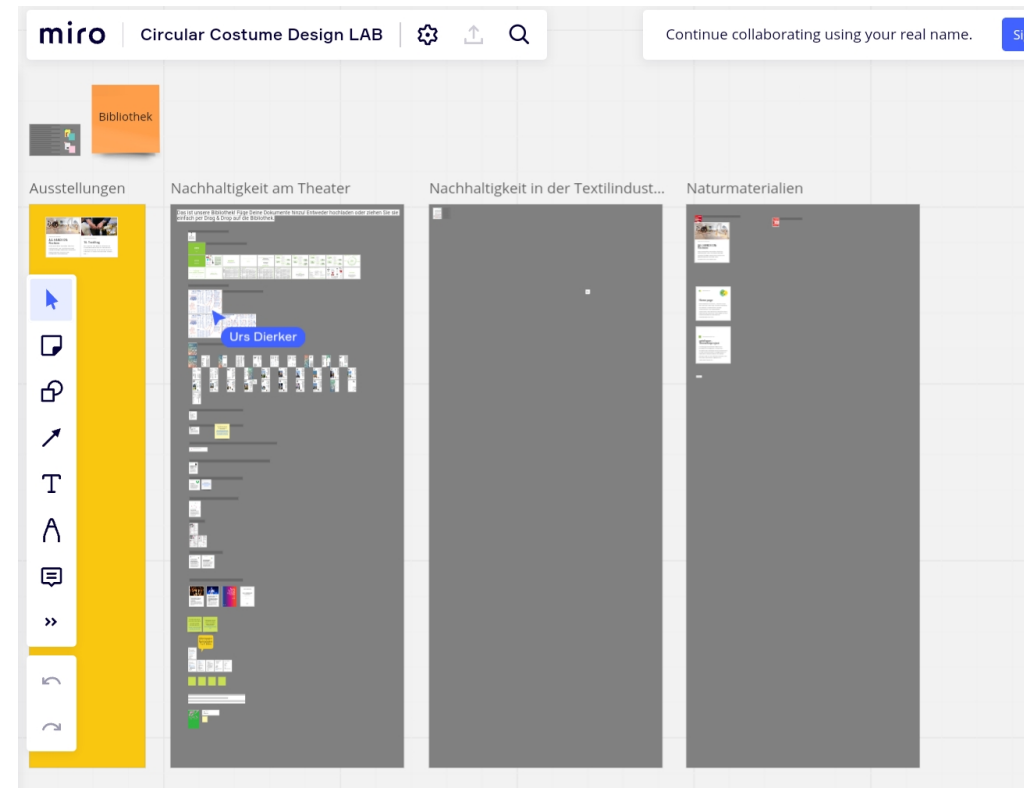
miro Circular Costume Design LAB

Continue collaborating using your real name.

Si

Bibliothek

Ausstellungen

Nachhaltigkeit am Theater

Nachhaltigkeit in der Textilindust...

Naturmaterialien

Das ist unsere Bibliothek! Füge Deine Dokumente hinzu! Entweder hochladen oder ziehen Sie sie einfach per Drag & Drop auf die Bibliothek.

Urs Dierker